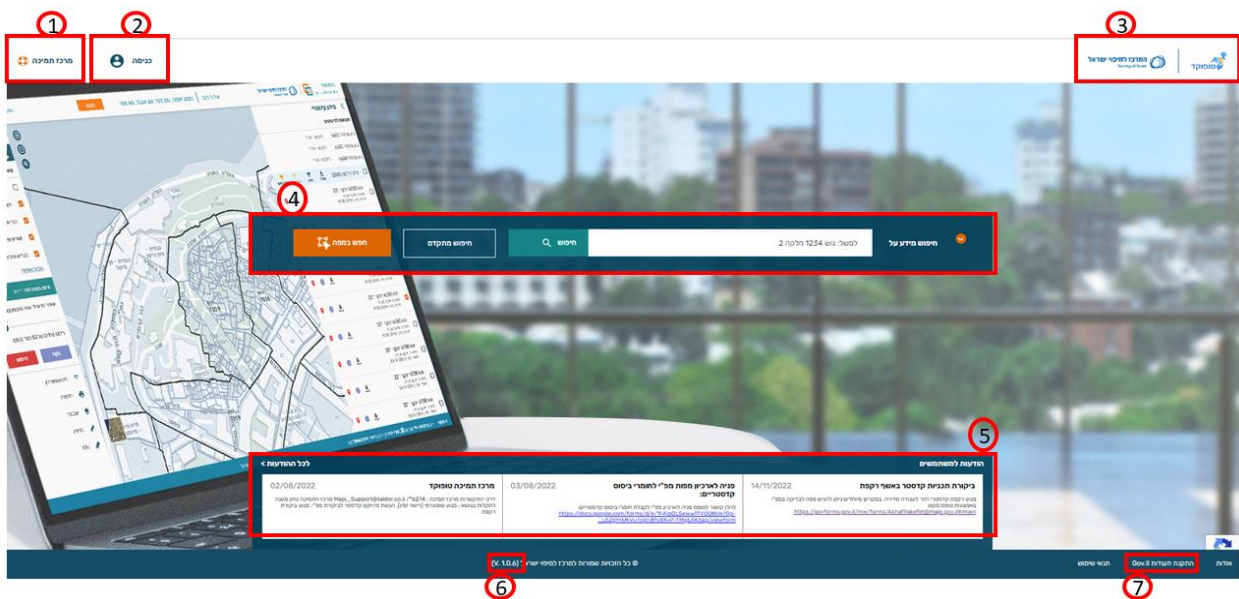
1 2 3

מרכז תמיכה

כניסה

המרכז למיפוי ישראל Survey of Israel

טופוקד

4

חיפוש מידע על

למשל: גוש 1234 חלקה 2

חיפוש

חיפוש מתקדם

חיפוש במפה

5

הודעות למשתמשים

לכל ההודעות >

ביקורת תכניות קדסטר באשף רקפת 14/11/2022

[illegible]

https://govforms.gov.il/mw/forms/AshafRakefet@mapi.gov.il#main

פניה לארכיון ממ"י לאומרי ביסוס קדסטריים: 03/08/2022

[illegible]

https://docs.google.com/forms/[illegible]

מרכז תמיכה טופוקד 02/08/2022

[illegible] Mapi_Support@taldor.co.il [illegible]

6

© כל הזכויות שמורות למרכז למיפוי ישראל (V. 1.0.6)

7

אודות

התקנת תעודות Gov.il

תנאי שימוש